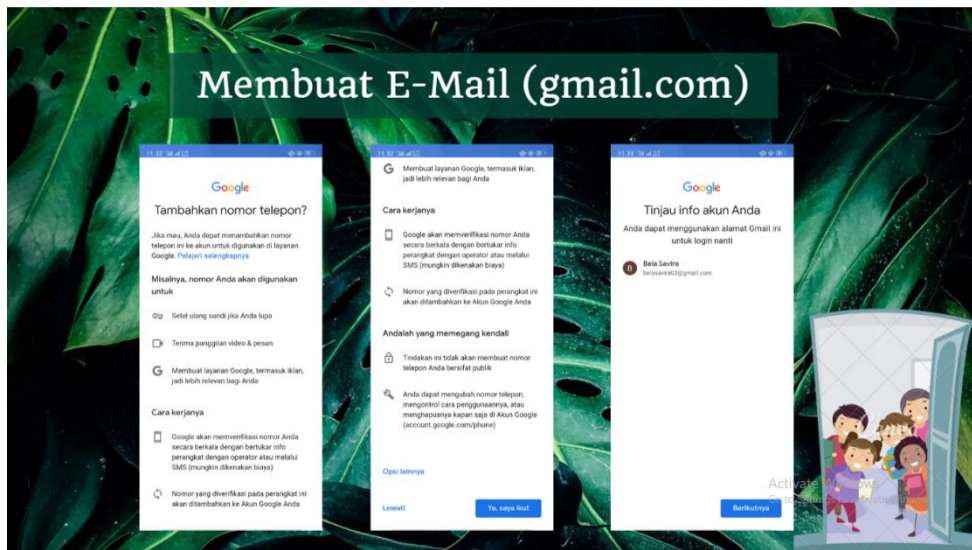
Membuat E-Mail (gmail.com)

11.32

Google

Tambahkan nomor telepon?

Jika mau, Anda dapat menambahkan nomor telepon ini ke akun untuk digunakan di layanan Google. Pelajari selengkapnya

Misalnya, nomor Anda akan digunakan untuk

Setel ulang sandi jika Anda lupa

Terima panggilan video & pesan

Membuat layanan Google, termasuk iklan, jadi lebih relevan bagi Anda

Cara kerjanya

Google akan memverifikasi nomor Anda secara berkala dengan bertukar info perangkat dengan operator atau melalui SMS (mungkin dikenakan biaya)

Nomor yang diverifikasi pada perangkat ini akan ditambahkan ke Akun Google Anda

11.32

Membuat layanan Google, termasuk iklan, jadi lebih relevan bagi Anda

Cara kerjanya

Google akan memverifikasi nomor Anda secara berkala dengan bertukar info perangkat dengan operator atau melalui SMS (mungkin dikenakan biaya)

Nomor yang diverifikasi pada perangkat ini akan ditambahkan ke Akun Google Anda

Andalah yang memegang kendali

Tindakan ini tidak akan membuat nomor telepon Anda bersifat publik

Anda dapat mengubah nomor telepon, mengontrol cara penggunaannya, atau menghapusnya kapan saja di Akun Google (account.google.com/phone)

Opsi lainnya

Lewati

Ya, saya ikut

11.32

Google

Tinjau info akun Anda

Anda dapat menggunakan alamat Gmail ini untuk login nanti

B Bela Savira
belasavira03@gmail.com

Berikutnya

Activate Windows
Go to Settings to activate Windows.